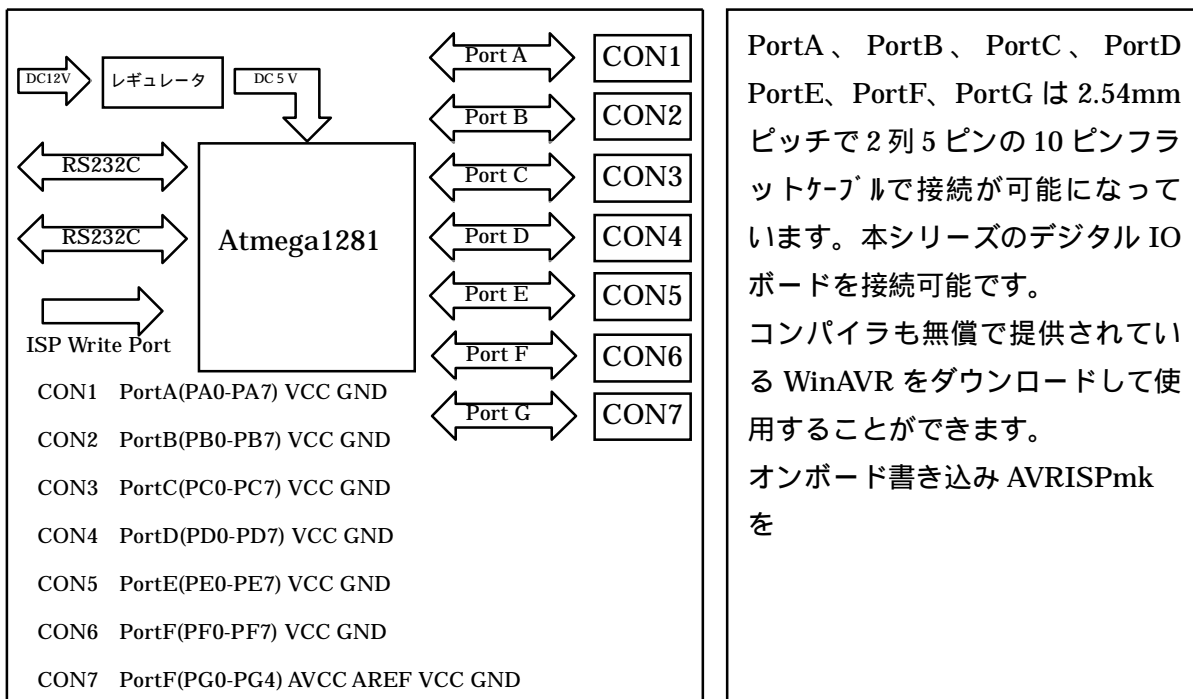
DC12V

レギュレータ

DC 5 V

RS232C

RS232C

Atmega1281

ISP Write Port

Port A | CON1
Port B | CON2
Port C | CON3
Port D | CON4
Port E | CON5
Port F | CON6
Port G | CON7

CON1 PortA(PA0-PA7) VCC GND

CON2 PortB(PB0-PB7) VCC GND

CON3 PortC(PC0-PC7) VCC GND

CON4 PortD(PD0-PD7) VCC GND

CON5 PortE(PE0-PE7) VCC GND

CON6 PortF(PF0-PF7) VCC GND

CON7 PortF(PG0-PG4) AVCC AREF VCC GND

PortA、PortB、PortC、PortD PortE、PortF、PortG は 2.54mm ピッチで 2 列 5 ピンの 10 ピンフラットｹｰﾌﾞﾙで接続が可能になっています。本シリーズのデジタル IO ボードを接続可能です。
コンパイラも無償で提供されている WinAVR をダウンロードして使用することができます。
オンボード書き込み AVRISPmk を